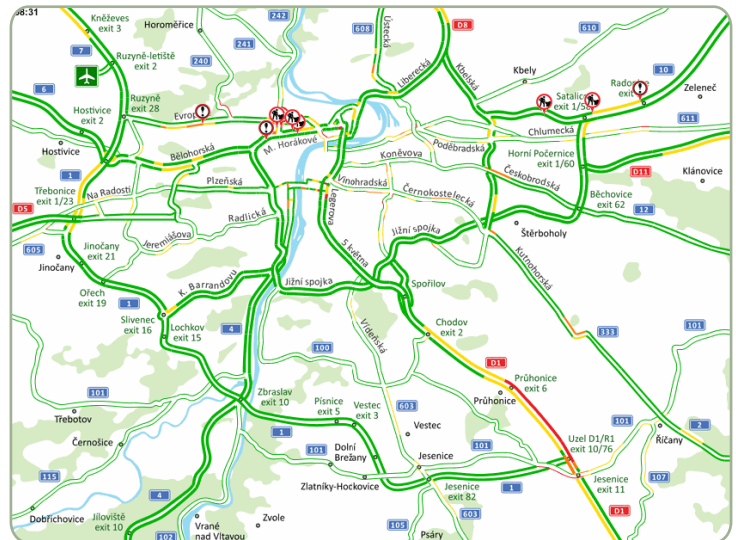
08:31
Kněževes exit 3
Horoměřice
242
Ústecká
D8
608
Ruzyně-letiště exit 2
241
7
240
Libereká
Kbely
610
Radonice exit
10
Zeleneč
Khelská
6
Hostivice exit 2
Ruzyně exit 28
Evrop
Satalice exit 1/50
611
M. Horákové
Chlumecká
Hostivice
Bělohorská
Poděbradská
Koněvova
Horní Počernice exit 1/60
Klánovice
Plzeňská
Vinohradská
Českobrodská
Třebonice exit 1/23
Na Radosti
Černokostelecká
D11
Běchovice exit 62
D5
Radlická
Legerova
12
Jižní spojka
Štěrboholy
605
Jeremiášova
5 května
Jinočany exit 21
Jinočany
K. Barrandovu
Jižní spojka
Spořilov
Kutnohorská
Ořech exit 19
1
Slivenec exit 16
Chodov exit 2
333
Vídeňská
101
4
Lochkov exit 15
100
D1
Průhonice exit 6
101
Zbraslav exit 10
Písnice exit 5
Vestec exit 3
Průhonice
Třebotov
603
101
2
1
Vestec
Černošice
101
Dolní Břežany
101
Uzel D1/R1 exit 10/76
Říčany
Jesenice
107
115
Zlatníky-Hockovice
1
Jesenice exit 82
Jesenice exit 11
4
Dobřichovice
Jíloviště exit 10
102
Vrané nad Vltavou
Zvole
105
603
Psáry
D1